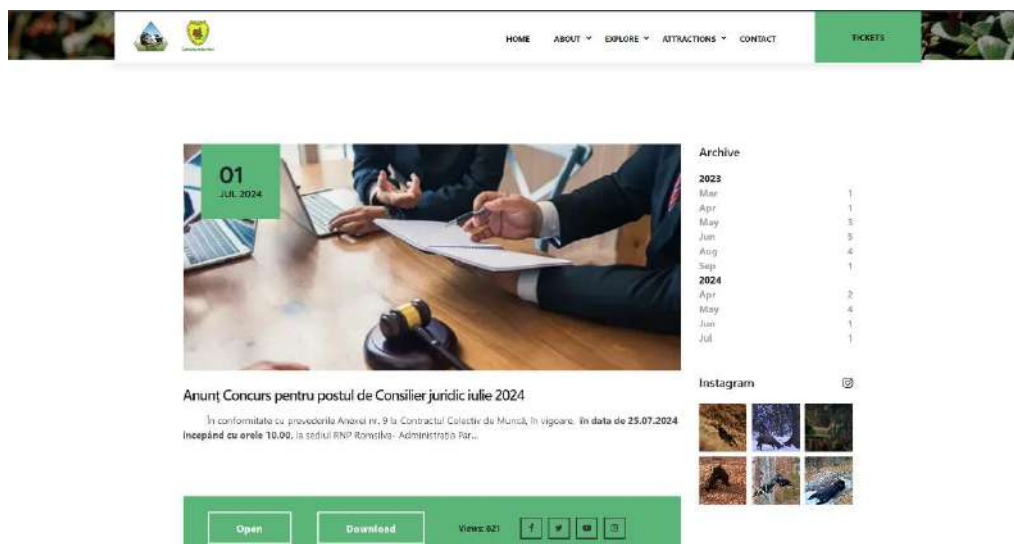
HOME ABOUT ˅ EXPLORE ˅ ATTRACTIONS ˅ CONTACT TICKETS

01
JUL 2024

Anunț Concurs pentru postul de Consilier juridic iulie 2024

În conformitate cu prevederile Anexei nr. 9 la Contractul Colectiv de Muncă, în vigoare, **în data de 25.07.2024 începând cu orele 10.00**, la sediul RNP Romsilva- Administrația Par...

Open Download Views: 621

Archive

| | |
|---|---|
| **2023** | |
| Mar | 1 |
| Apr | 1 |
| May | 3 |
| Jun | 5 |
| Aug | 4 |
| Sep | 1 |
| **2024** | |
| Apr | 2 |
| May | 4 |
| Jun | 1 |
| Jul | 1 |

Instagram